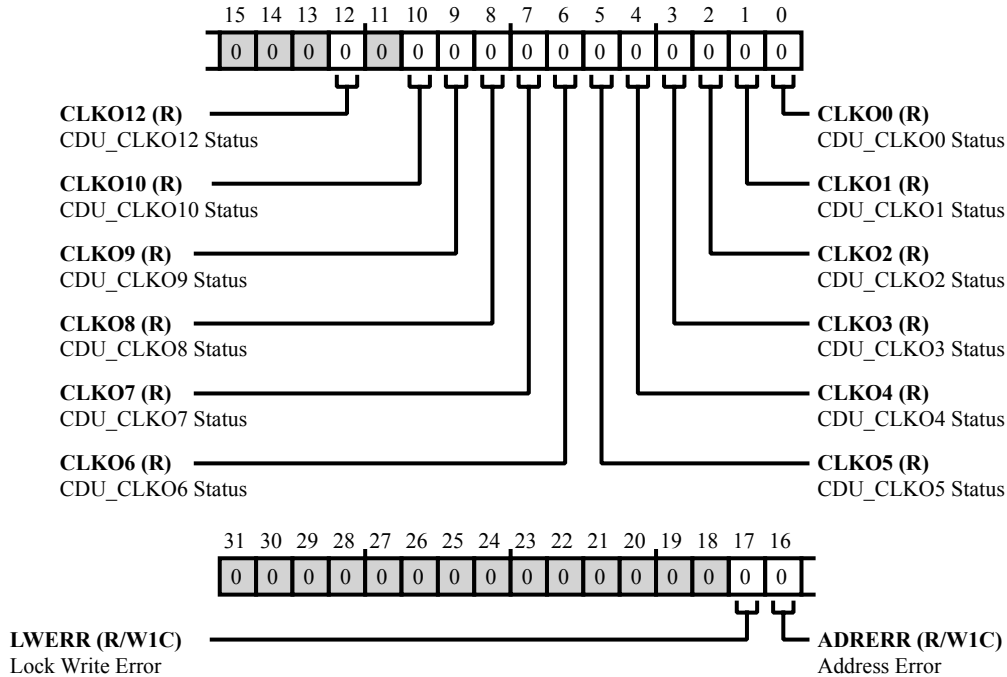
15 14 13 12 11 10 9 8 7 6 5 4 3 2 1 0

| 0 | 0 | 0 | 0 | 0 | 0 | 0 | 0 | 0 | 0 | 0 | 0 | 0 | 0 | 0 | 0 |
|---|---|---|---|---|---|---|---|---|---|---|---|---|---|---|---|

**CLKO12 (R)**
CDU_CLKO12 Status

**CLKO10 (R)**
CDU_CLKO10 Status

**CLKO9 (R)**
CDU_CLKO9 Status

**CLKO8 (R)**
CDU_CLKO8 Status

**CLKO7 (R)**
CDU_CLKO7 Status

**CLKO6 (R)**
CDU_CLKO6 Status

**CLKO0 (R)**
CDU_CLKO0 Status

**CLKO1 (R)**
CDU_CLKO1 Status

**CLKO2 (R)**
CDU_CLKO2 Status

**CLKO3 (R)**
CDU_CLKO3 Status

**CLKO4 (R)**
CDU_CLKO4 Status

**CLKO5 (R)**
CDU_CLKO5 Status

31 30 29 28 27 26 25 24 23 22 21 20 19 18 17 16

| 0 | 0 | 0 | 0 | 0 | 0 | 0 | 0 | 0 | 0 | 0 | 0 | 0 | 0 | 0 | 0 |
|---|---|---|---|---|---|---|---|---|---|---|---|---|---|---|---|

**LWERR (R/W1C)**
Lock Write Error

**ADRERR (R/W1C)**
Address Error